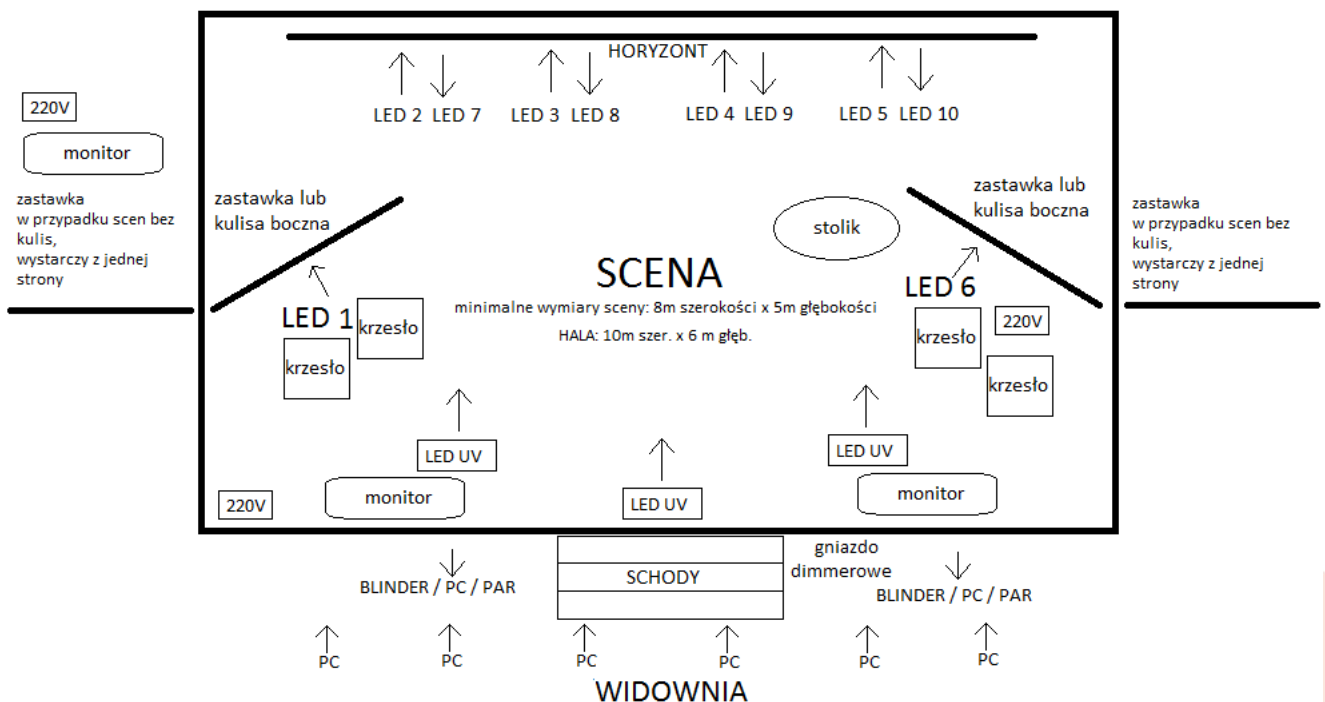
HORYZONT

LED 2 LED 7 LED 3 LED 8 LED 4 LED 9 LED 5 LED 10

220V

monitor

zastawka w przypadku scen bez kulis, wystarczy z jednej strony

zastawka lub kulisa boczna

stolik

zastawka lub kulisa boczna

zastawka w przypadku scen bez kulis, wystarczy z jednej strony

SCENA

minimalne wymiary sceny: 8m szerokości x 5m głębokości

HALA: 10m szer. x 6 m głęb.

LED 1

krzesło

krzesło

LED 6

krzesło

220V

krzesło

LED UV

LED UV

LED UV

220V

monitor

monitor

SCHODY

gniazdo dimmerowe

BLINDER / PC / PAR

BLINDER / PC / PAR

PC PC PC PC PC PC

WIDOWNIA